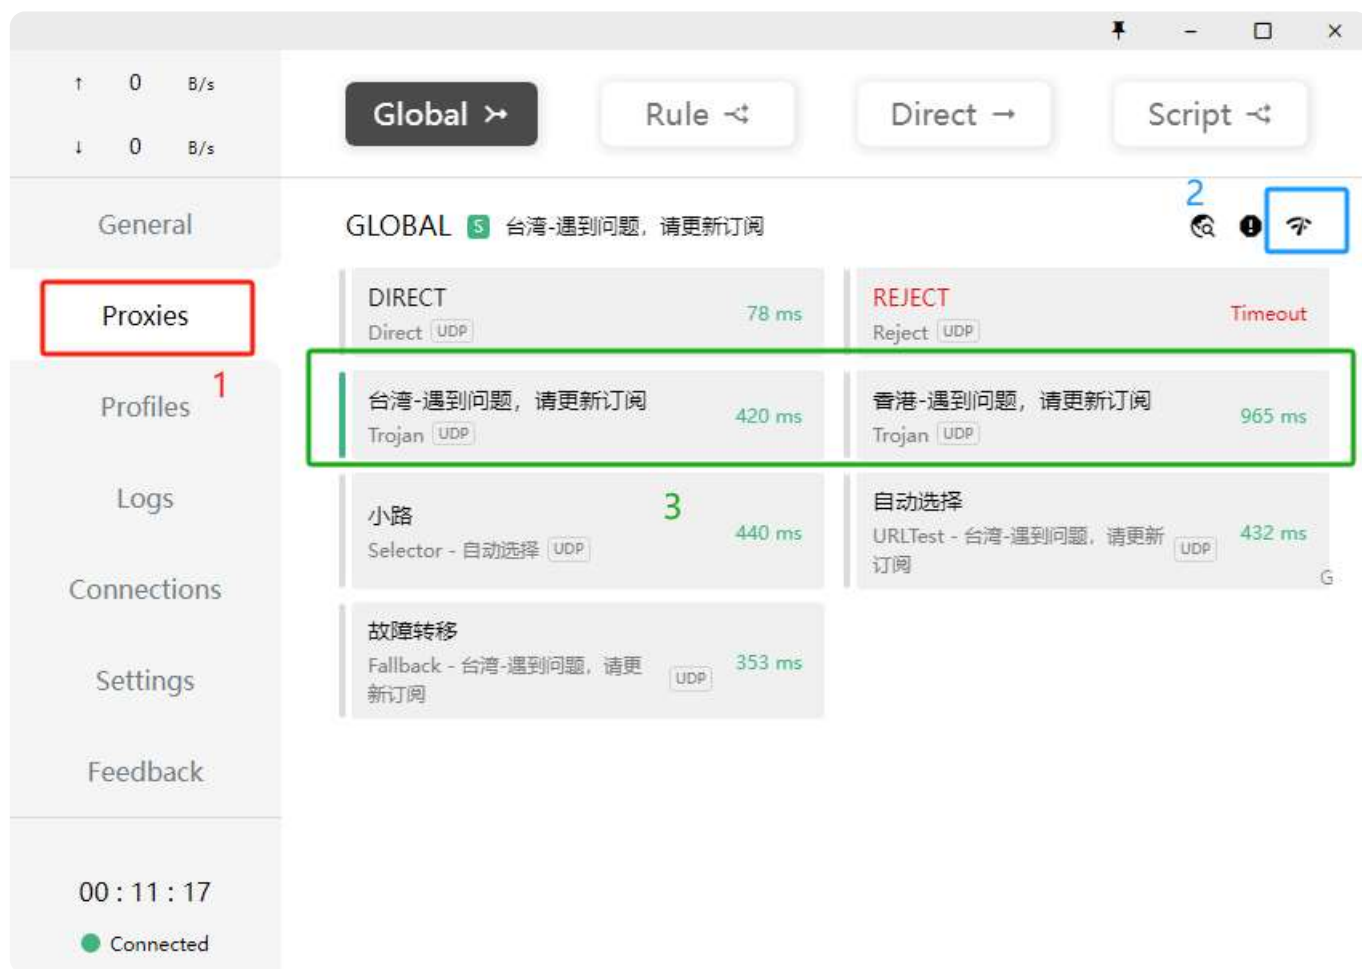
↑ 0 B/s
↓ 0 B/s

General
Proxies
Profiles 1
Logs
Connections
Settings
Feedback

00 : 11 : 17
Connected

Global
Rule
Direct
Script

GLOBAL S 台湾-遇到问题，请更新订阅
2

DIRECT
Direct UDP
78 ms

REJECT
Reject UDP
Timeout

台湾-遇到问题，请更新订阅
Trojan UDP
420 ms

香港-遇到问题，请更新订阅
Trojan UDP
965 ms

小路
Selector - 自动选择 UDP
3
440 ms

自动选择
URLTest - 台湾-遇到问题，请更新订阅 UDP
432 ms
G

故障转移
Fallback - 台湾-遇到问题，请更新订阅 UDP
353 ms